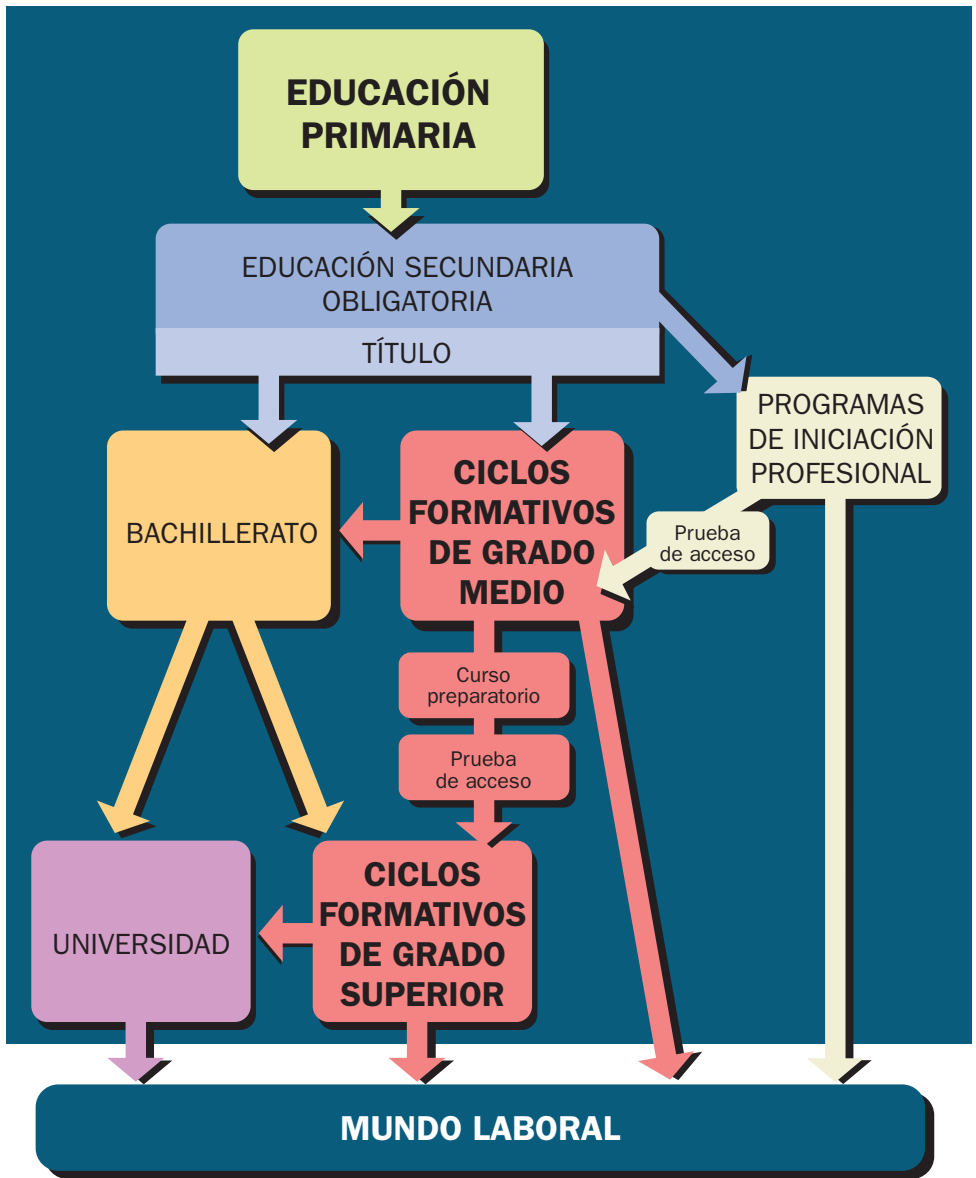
EDUCACIÓN PRIMARIA

EDUCACIÓN SECUNDARIA OBLIGATORIA

TÍTULO

PROGRAMAS DE INICIACIÓN PROFESIONAL

BACHILLERATO

CICLOS FORMATIVOS DE GRADO MEDIO

Prueba de acceso

Curso preparatorio

Prueba de acceso

UNIVERSIDAD

CICLOS FORMATIVOS DE GRADO SUPERIOR

MUNDO LABORAL